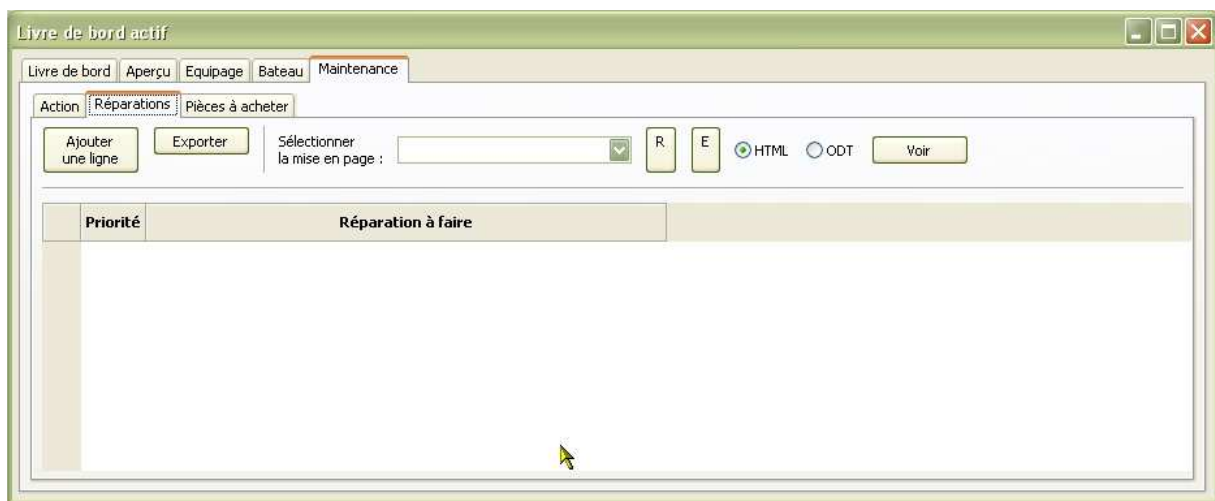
Livre de bord actif

Livre de bord | Aperçu | Equipage | Bateau | Maintenance

Action | Réparations | Pièces à acheter

Ajouter une ligne

Exporter

Sélectionner la mise en page :

R

E

HTML

ODT

Voir

| | Priorité | Réparation à faire |
|---|---|---|